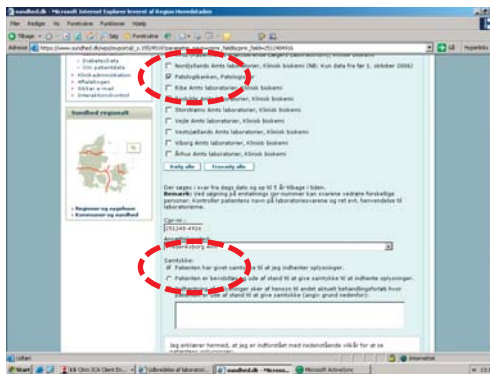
sundhed.dk - Microsoft Internet Explorer leveret af Region Hovedstaden

Filer Rediger Vis Foretrukne Funktioner Hjælp

Tilbage Søg Foretrukne

Adresse https://www.sundhed.dk/wps/myportal/_s.155/4510/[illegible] Gå Nyeste Links

Diabetes/data
Om patientdata
Klinik administration
Aftaleregn
Sikker e-mail
Interaktionskontrol

Sundhed regionalt

Regioner og sygehuse
Kommuner og sundhed

Nordjyllands Amts laboratorier, Klinisk biokemi (NB: Kun data fra før 1. oktober 2006)
Patologibanken, Patologi
Ribe Amts laboratorier, Klinisk biokemi
Storstrøms Amts laboratorier, Klinisk biokemi
Vejle Amts laboratorier, Klinisk biokemi
Vestsjællands Amts laboratorier, Klinisk biokemi
Viborg Amts laboratorier, Klinisk biokemi
Århus Amts laboratorier, Klinisk biokemi

Vælg alle Fravælg alle

Der søges i svar fra dags dato og op til 5 år tilbage i tiden.
Bemærk: Ved søgning på erstatnings cpr-nummer kan svarene vedrøre forskellige personer. Kontroller patientens navn på laboratoriesvarene og ret evt. henvendelse til laboratorierne.

Cpr-nr.:
251349-4914

Samtykke:
Patienten har givet samtykke til at jeg indhenter oplysninger.
Patienten er bevidstløs og ude af stand til at give samtykke til at indhente oplysninger.
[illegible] ser at henvisning sker af hensyn til andet aktuelt behandlingsforløb hvor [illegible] er ude af stand til at give samtykke (angiv grund nedenfor):

Jeg erklærer hermed, at jeg er indforstået med nedenstående vilkår for at se patientens oplysninger.

Udført Internet

Start Citrix ICA Client En... Udbredelse af laboratori... sundhed.dk - Microso... Microsoft Activeśync 13:3